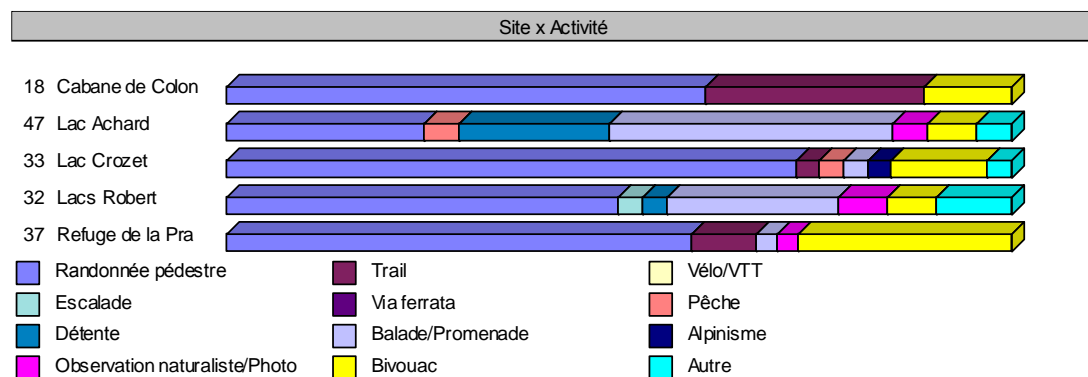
Site x Activité

18 Cabane de Colon
47 Lac Achard
33 Lac Crozet
32 Lacs Robert
37 Refuge de la Pra

Randonnée pédestre
Trail
Vélo/VTT
Escalade
Via ferrata
Pêche
Détente
Balade/Promenade
Alpinisme
Observation naturaliste/Photo
Bivouac
Autre